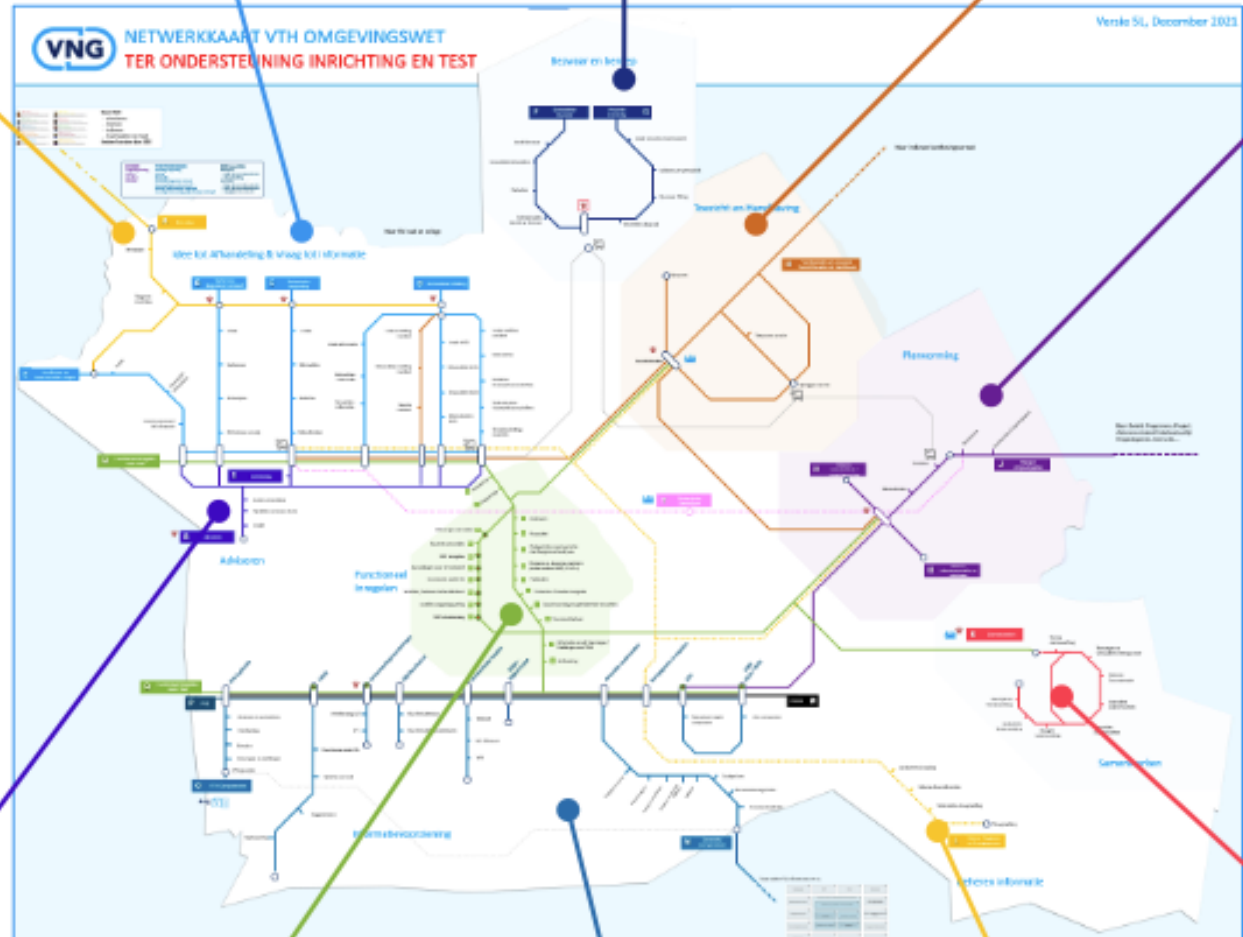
VNG
NETWERKKAART VTH OMGEVINGSWET
TER ONDERSTEUNING INRICHTING EN TEST

Versie 5L, December 2021

Bezwaar en beroep

Toezicht en Handhaving

Idee tot Afhandeling & Vraag tot Informatie

Planvorming

Adviseren

Functioneel Inregelen

Samenwerken

Informatievoorziening

Beheren informatie